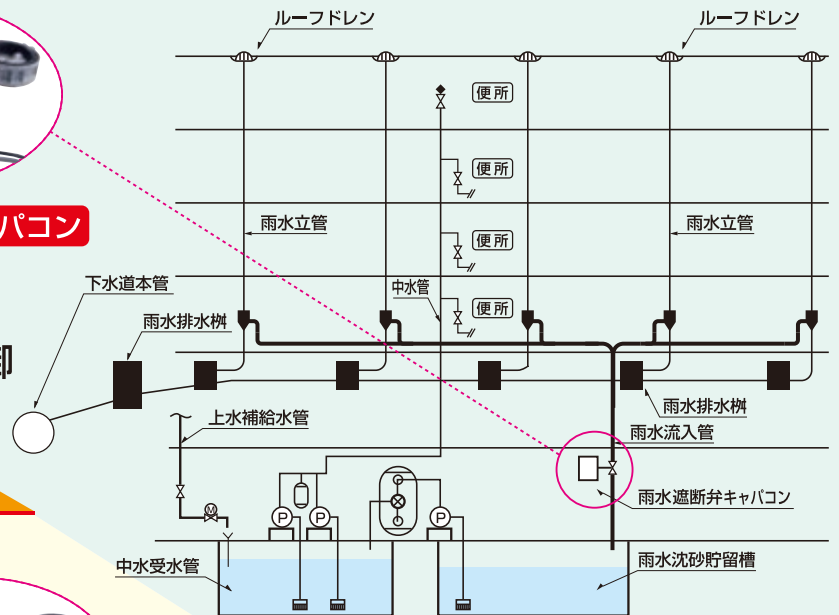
ルーフドレン

ルーフドレン

便所

便所

便所

便所

パコン

雨水立管

雨水立管

下水道本管

中水管

雨水排水桝

卸

雨水排水桝

上水補給水管

雨水流入管

雨水遮断弁キャパコン

P

P

P

M

中水受水管

雨水沈砂貯留槽